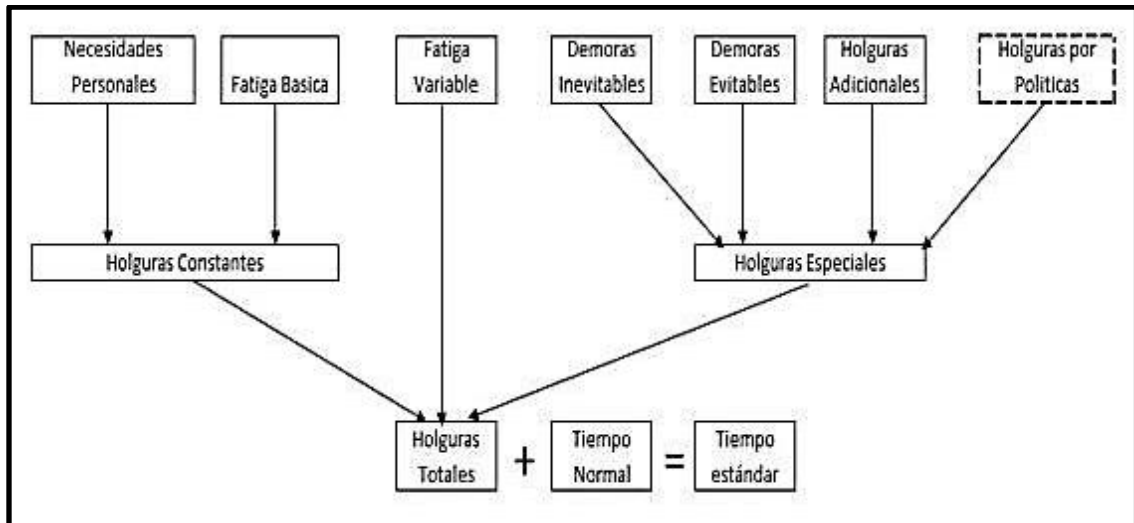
Necesidades Personales

Fatiga Basica

Fatiga Variable

Demoras Inevitables

Demoras Evitables

Holguras Adicionales

Holguras por Politicas

Holguras Constantes

Holguras Especiales

Holguras Totales + Tiempo Normal = Tiempo estándar